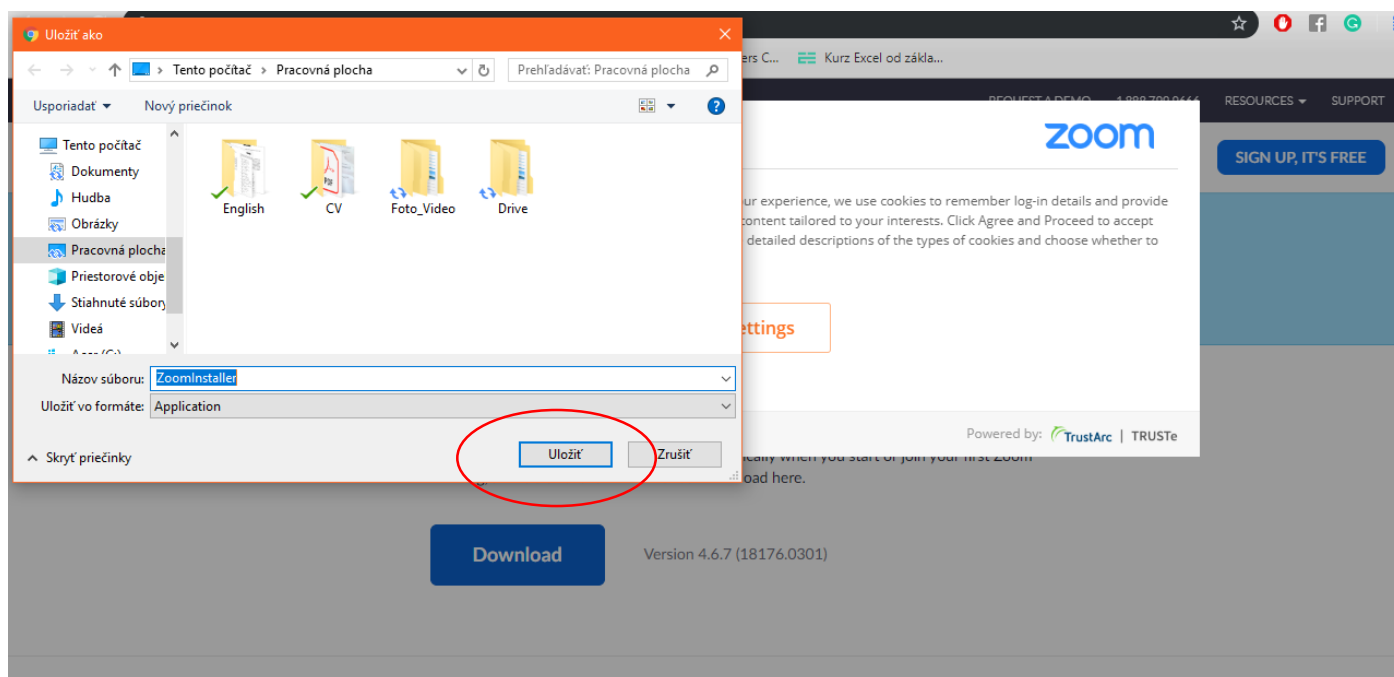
Uložiť ako

Tento počítač > Pracovná plocha

Prehľadávať: Pracovná plocha

Usporiadať ▾ Nový priečinok

Tento počítač
Dokumenty
Hudba
Obrázky
Pracovná plocha
Priestorové obje
Stiahnuté súbory
Videá
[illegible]

English
CV
Foto_Video
Drive

Názov súboru: ZoomInstaller
Uložiť vo formáte: Application

Skryť priečinky

Uložiť
Zrušiť

ers C... Kurz Excel od zákla...

REQUEST A DEMO 1.888.799.9666 RESOURCES ▾ SUPPORT

zoom

SIGN UP, IT'S FREE

ur experience, we use cookies to remember log-in details and provide content tailored to your interests. Click Agree and Proceed to accept detailed descriptions of the types of cookies and choose whether to

ettings

Powered by: TrustArc | TRUSTe

ically when you start or join your first Zoom
oad here.

Download

Version 4.6.7 (18176.0301)